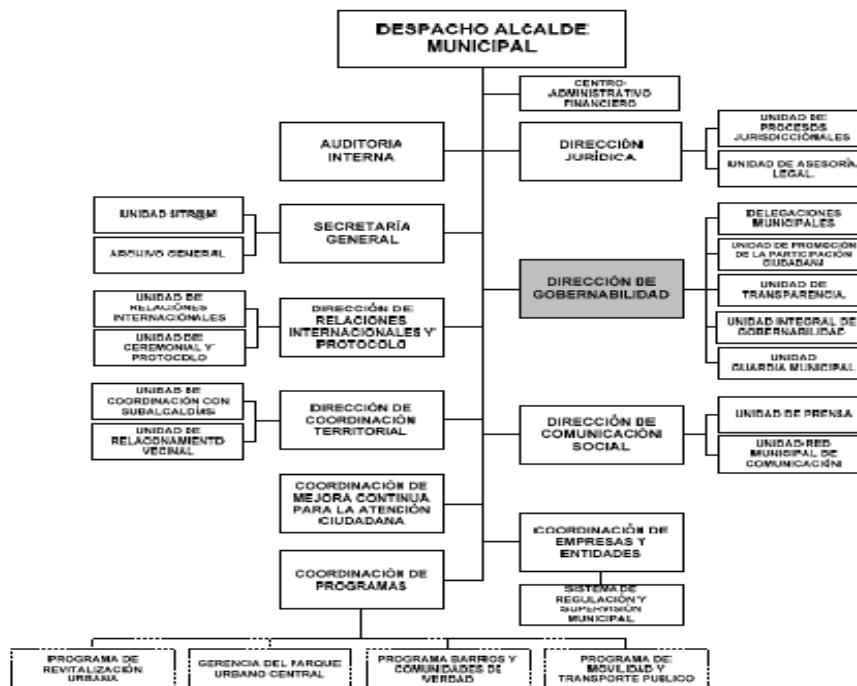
DESPACHO ALCALDE MUNICIPAL

CENTRO ADMINISTRATIVO FINANCIERO

AUDITORIA INTERNA

DIRECCIÓN JURÍDICA

UNIDAD DE PROCESOS JURISDICCIONALES

UNIDAD DE ASESORÍA LEGAL

UNIDAD SITR@M

ARCHIVO GENERAL

SECRETARÍA GENERAL

DIRECCIÓN DE GOBERNABILIDAD

DELEGACIONES MUNICIPALES

UNIDAD DE PROMOCIÓN DE LA PARTICIPACIÓN CIUDADANA

UNIDAD DE TRANSPARENCIA

UNIDAD INTEGRAL DE GOBERNABILIDAD

UNIDAD GUARDIA MUNICIPAL

UNIDAD DE RELACIONES INTERNACIONALES

UNIDAD DE CEREMONIAL Y PROTOCOLO

DIRECCIÓN DE RELACIONES INTERNACIONALES Y PROTOCOLO

UNIDAD DE COORDINACIÓN CON SUBALCALDÍAS

UNIDAD DE RELACIONAMIENTO VECINAL

DIRECCIÓN DE COORDINACIÓN TERRITORIAL

DIRECCIÓN DE COMUNICACIÓN SOCIAL

UNIDAD DE PRENSA

UNIDAD RED MUNICIPAL DE COMUNICACIÓN

COORDINACIÓN DE MEJORA CONTINUA PARA LA ATENCIÓN CIUDADANA

COORDINACIÓN DE EMPRESAS Y ENTIDADES

SISTEMA DE REGULACIÓN Y SUPERVISIÓN MUNICIPAL

COORDINACIÓN DE PROGRAMAS

PROGRAMA DE REVITALIZACIÓN URBANA

GERENCIA DEL PARQUE URBANO CENTRAL

PROGRAMA BARRIOS Y COMUNIDADES DE VERDAD

PROGRAMA DE MOVILIDAD Y TRANSPORTE PUBLICO